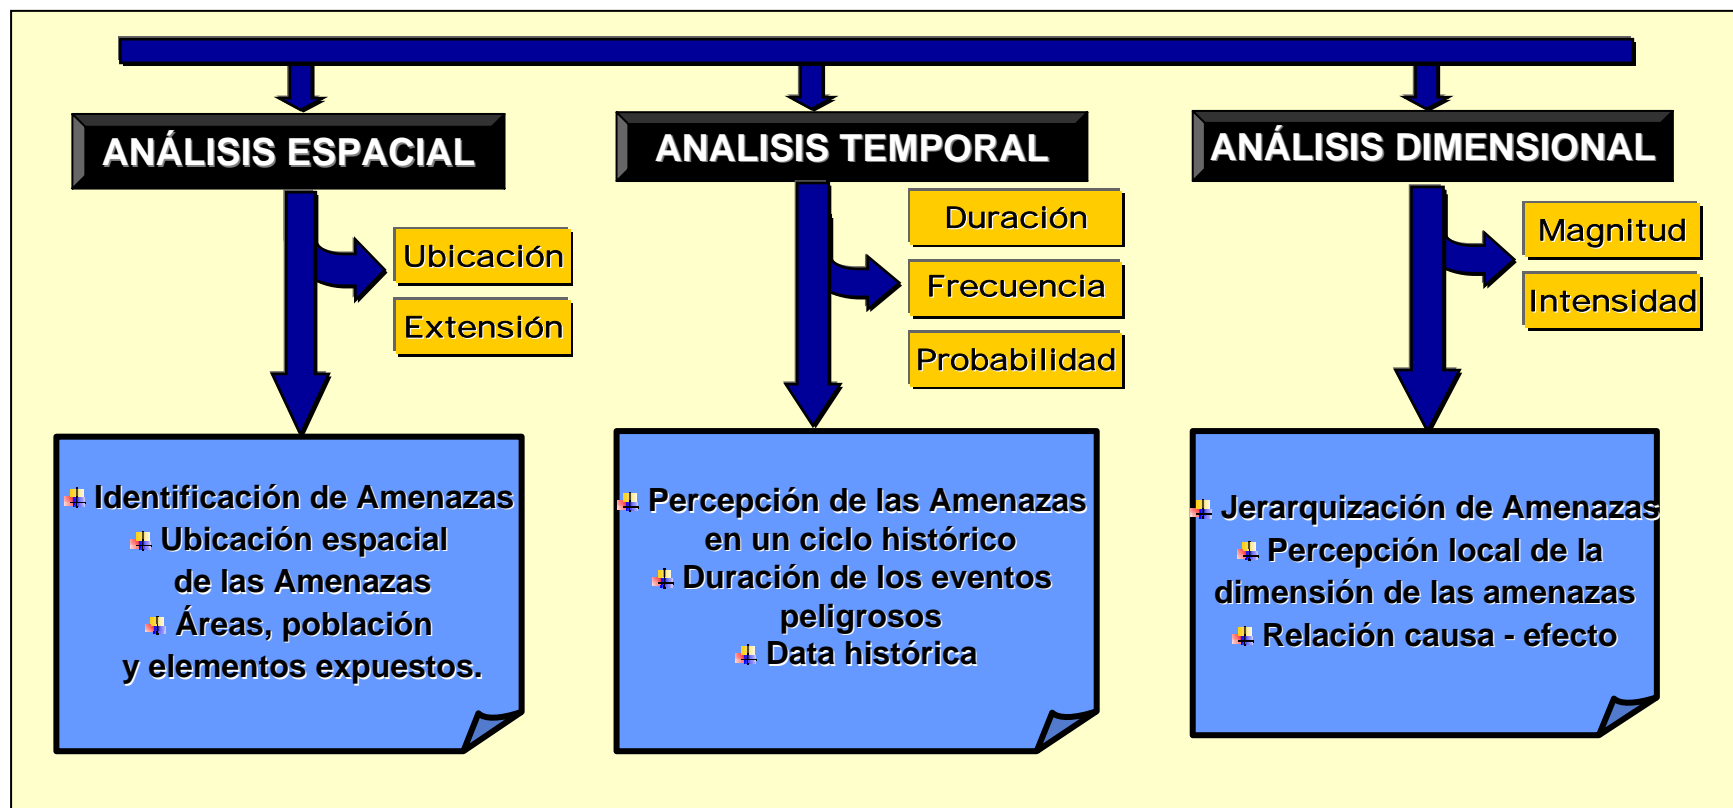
ANÁLISIS ESPACIAL

Ubicación

Extensión

Identificación de Amenazas
Ubicación espacial de las Amenazas
Áreas, población y elementos expuestos.

ANALISIS TEMPORAL

Duración

Frecuencia

Probabilidad

Percepción de las Amenazas en un ciclo histórico
Duración de los eventos peligrosos
Data histórica

ANÁLISIS DIMENSIONAL

Magnitud

Intensidad

Jerarquización de Amenazas
Percepción local de la dimensión de las amenazas
Relación causa - efecto